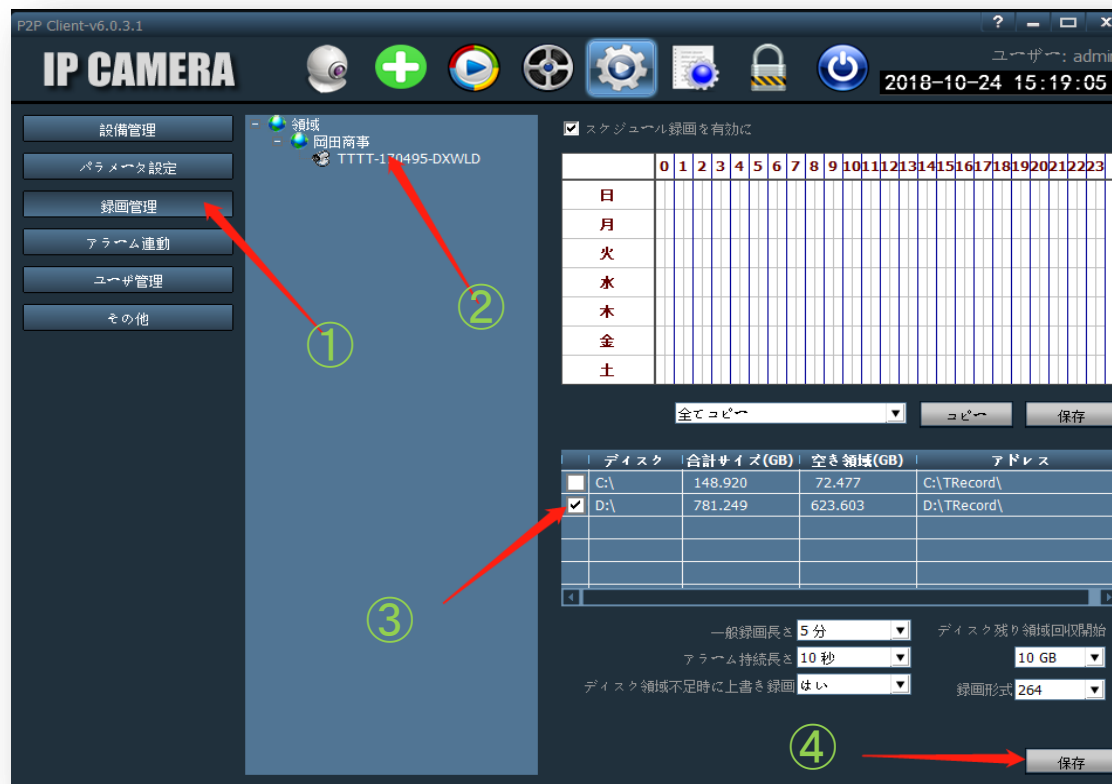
P2P Client-v6.0.3.1

? _ □ X

IP CAMERA

ユーザー: admi

2018-10-24 15:19:05

設備管理
パラメータ設定
録画管理
アラーム連動
ユーザ管理
その他

- 領域
- 岡田商事
TTTT-1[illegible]0495-DXWLD

① ② ③ ④

スケジュール録画を有効に

| | 0 | 1 | 2 | 3 | 4 | 5 | 6 | 7 | 8 | 9 | 10 | 11 | 12 | 13 | 14 | 15 | 16 | 17 | 18 | 19 | 20 | 21 | 22 | 23 |
|---|---|---|---|---|---|---|---|---|---|---|---|---|---|---|---|---|---|---|---|---|---|---|---|---|
| 日 | | | | | | | | | | | | | | | | | | | | | | | | |
| 月 | | | | | | | | | | | | | | | | | | | | | | | | |
| 火 | | | | | | | | | | | | | | | | | | | | | | | | |
| 水 | | | | | | | | | | | | | | | | | | | | | | | | |
| 木 | | | | | | | | | | | | | | | | | | | | | | | | |
| 金 | | | | | | | | | | | | | | | | | | | | | | | | |
| 土 | | | | | | | | | | | | | | | | | | | | | | | | |

全てコピー
コピー
保存

| | ディスク | 合計サイズ(GB) | 空き領域(GB) | アドレス |
|---|---|---|---|---|
| | C:\ | 148.920 | 72.477 | C:\TRecord\ |
| ✔ | D:\ | 781.249 | 623.603 | D:\TRecord\ |

一般録画長さ 5 分
アラーム持続長さ 10 秒
ディスク領域不足時に上書き録画 はい
ディスク残り領域回収開始
10 GB
録画形式 264

保存